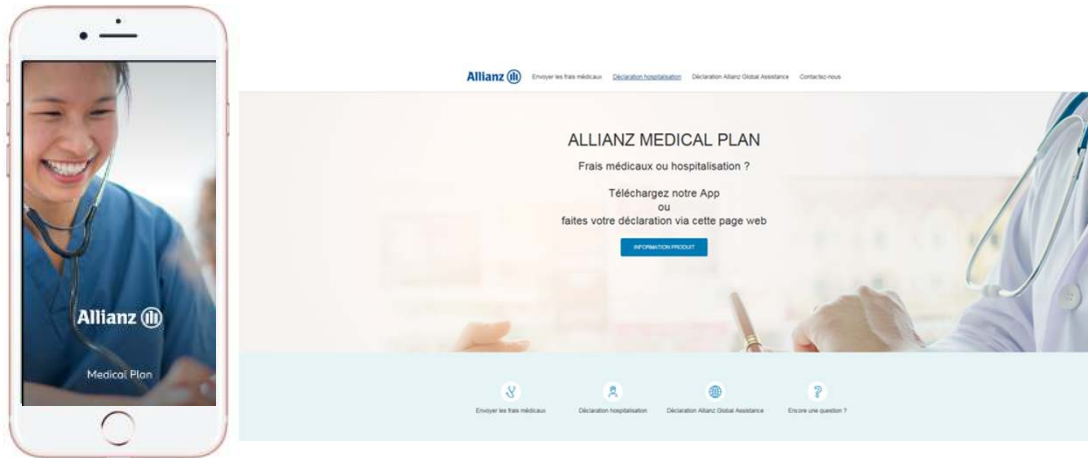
Allianz

Medical Plan

Allianz Envoyer les frais médicaux Déclaration hospitalisation Déclaration Allianz Global Assistance Contactez-nous

ALLIANZ MEDICAL PLAN

Frais médicaux ou hospitalisation ?

Téléchargez notre App
ou
faites votre déclaration via cette page web

INFORMATION PRODUIT

Envoyer les frais médicaux Déclaration hospitalisation Déclaration Allianz Global Assistance Encore une question ?